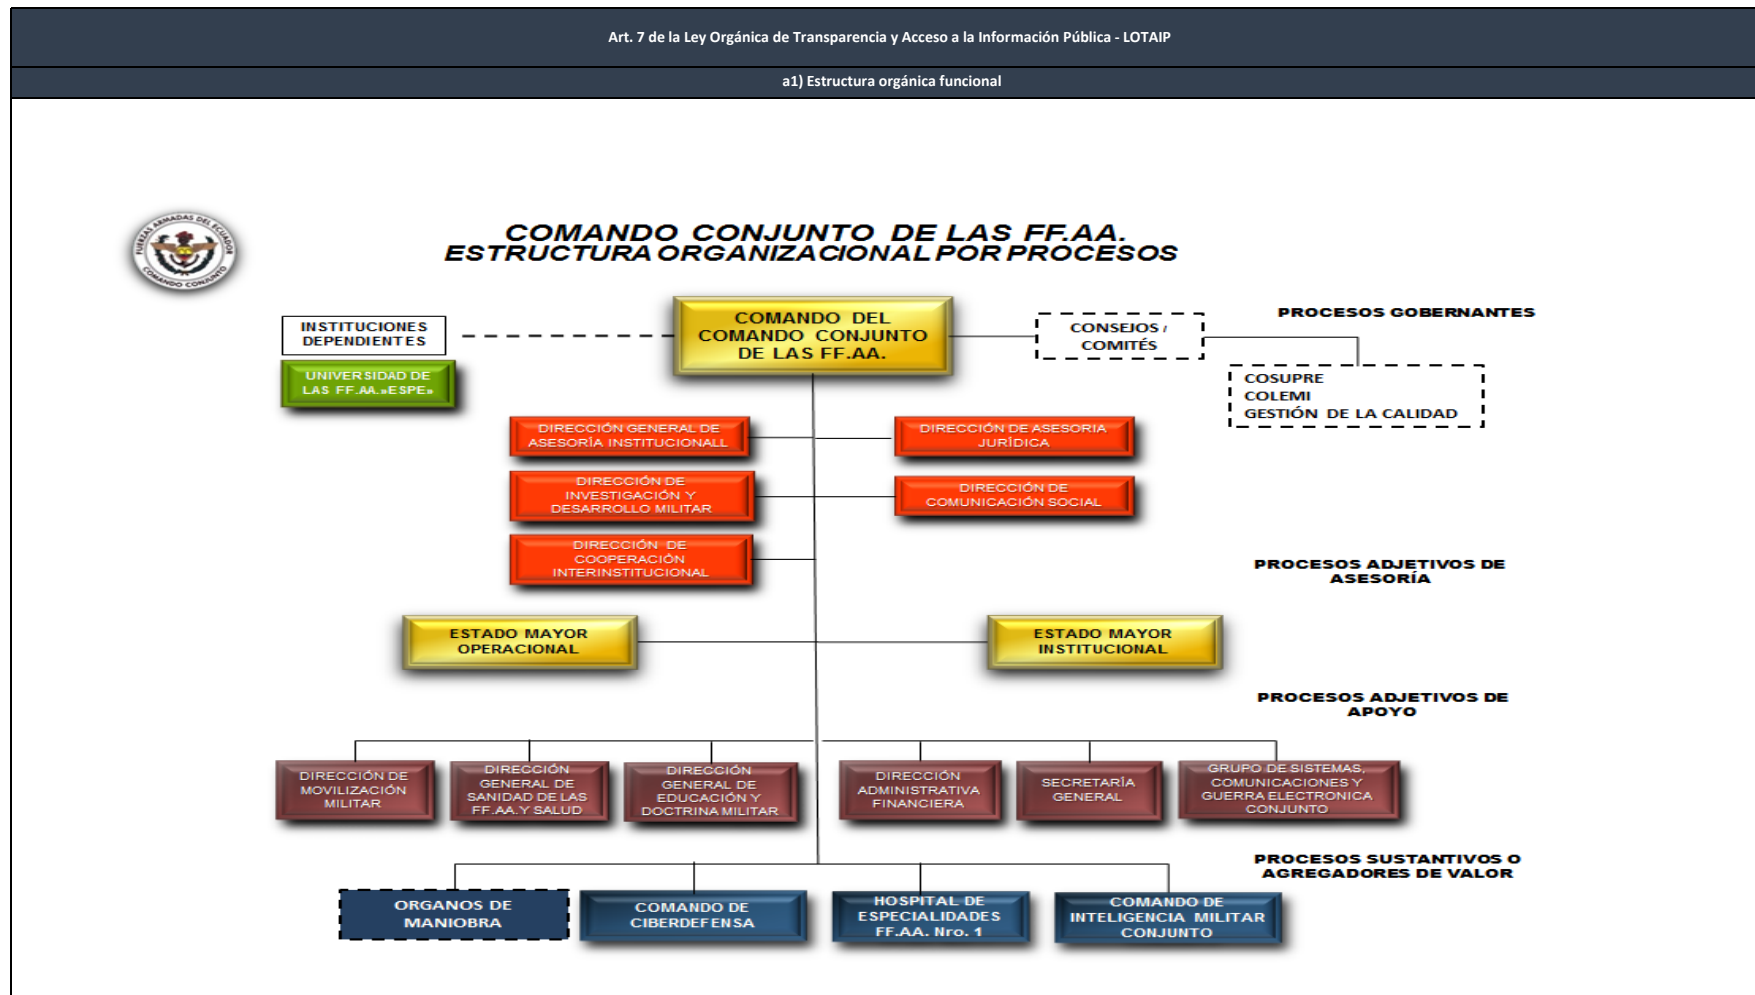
Art. 7 de la Ley Orgánica de Transparencia y Acceso a la Información Pública - LOTAIP

a1) Estructura orgánica funcional

FUERZAS ARMADAS DEL ECUADOR
COMANDO CONJUNTO

COMANDO CONJUNTO DE LAS FF.AA.
ESTRUCTURA ORGANIZACIONAL POR PROCESOS

INSTITUCIONES DEPENDIENTES

UNIVERSIDAD DE LAS FF.AA.«ESPE»

COMANDO DEL COMANDO CONJUNTO DE LAS FF.AA.

CONSEJOS / COMITÉS

PROCESOS GOBERNANTES

COSUPRE
COLEMI
GESTIÓN DE LA CALIDAD

DIRECCIÓN GENERAL DE ASESORÍA INSTITUCIONALL

DIRECCIÓN DE ASESORIA JURÍDICA

DIRECCIÓN DE INVESTIGACIÓN Y DESARROLLO MILITAR

DIRECCIÓN DE COMUNICACIÓN SOCIAL

DIRECCIÓN DE COOPERACIÓN INTERINSTITUCIONAL

PROCESOS ADJETIVOS DE ASESORÍA

ESTADO MAYOR OPERACIONAL

ESTADO MAYOR INSTITUCIONAL

PROCESOS ADJETIVOS DE APOYO

DIRECCIÓN DE MOVILIZACIÓN MILITAR

DIRECCIÓN GENERAL DE SANIDAD DE LAS FF.AA.Y SALUD

DIRECCIÓN GENERAL DE EDUCACIÓN Y DOCTRINA MILITAR

DIRECCIÓN ADMINISTRATIVA FINANCIERA

SECRETARÍA GENERAL

GRUPO DE SISTEMAS, COMUNICACIONES Y GUERRA ELECTRONICA CONJUNTO

PROCESOS SUSTANTIVOS O AGREGADORES DE VALOR

ORGANOS DE MANIOBRA

COMANDO DE CIBERDEFENSA

HOSPITAL DE ESPECIALIDADES FF.AA. Nro. 1

COMANDO DE INTELIGENCIA MILITAR CONJUNTO